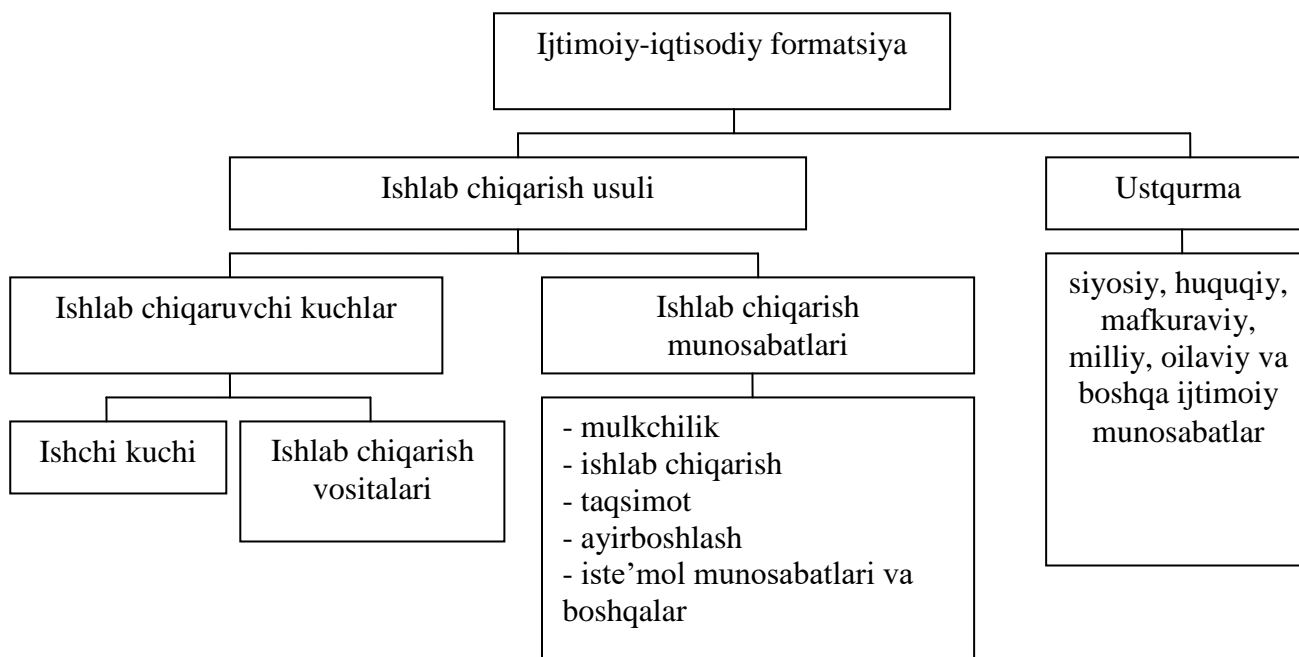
Ijtimoiy-iqtisodiy formatsiya

Ishlab chiqarish usuli

Ustqurma

Ishlab chiqaruvchi kuchlar

Ishlab chiqarish munosabatlari

siyosiy, huquqiy, mafkuraviy, milliy, oilaviy va boshqa ijtimoiy munosabatlar

Ishchi kuchi

Ishlab chiqarish vositalari

- mulkchilik
- ishlab chiqarish
- taqsimot
- ayirboshlash
- iste’mol munosabatlari va boshqalar